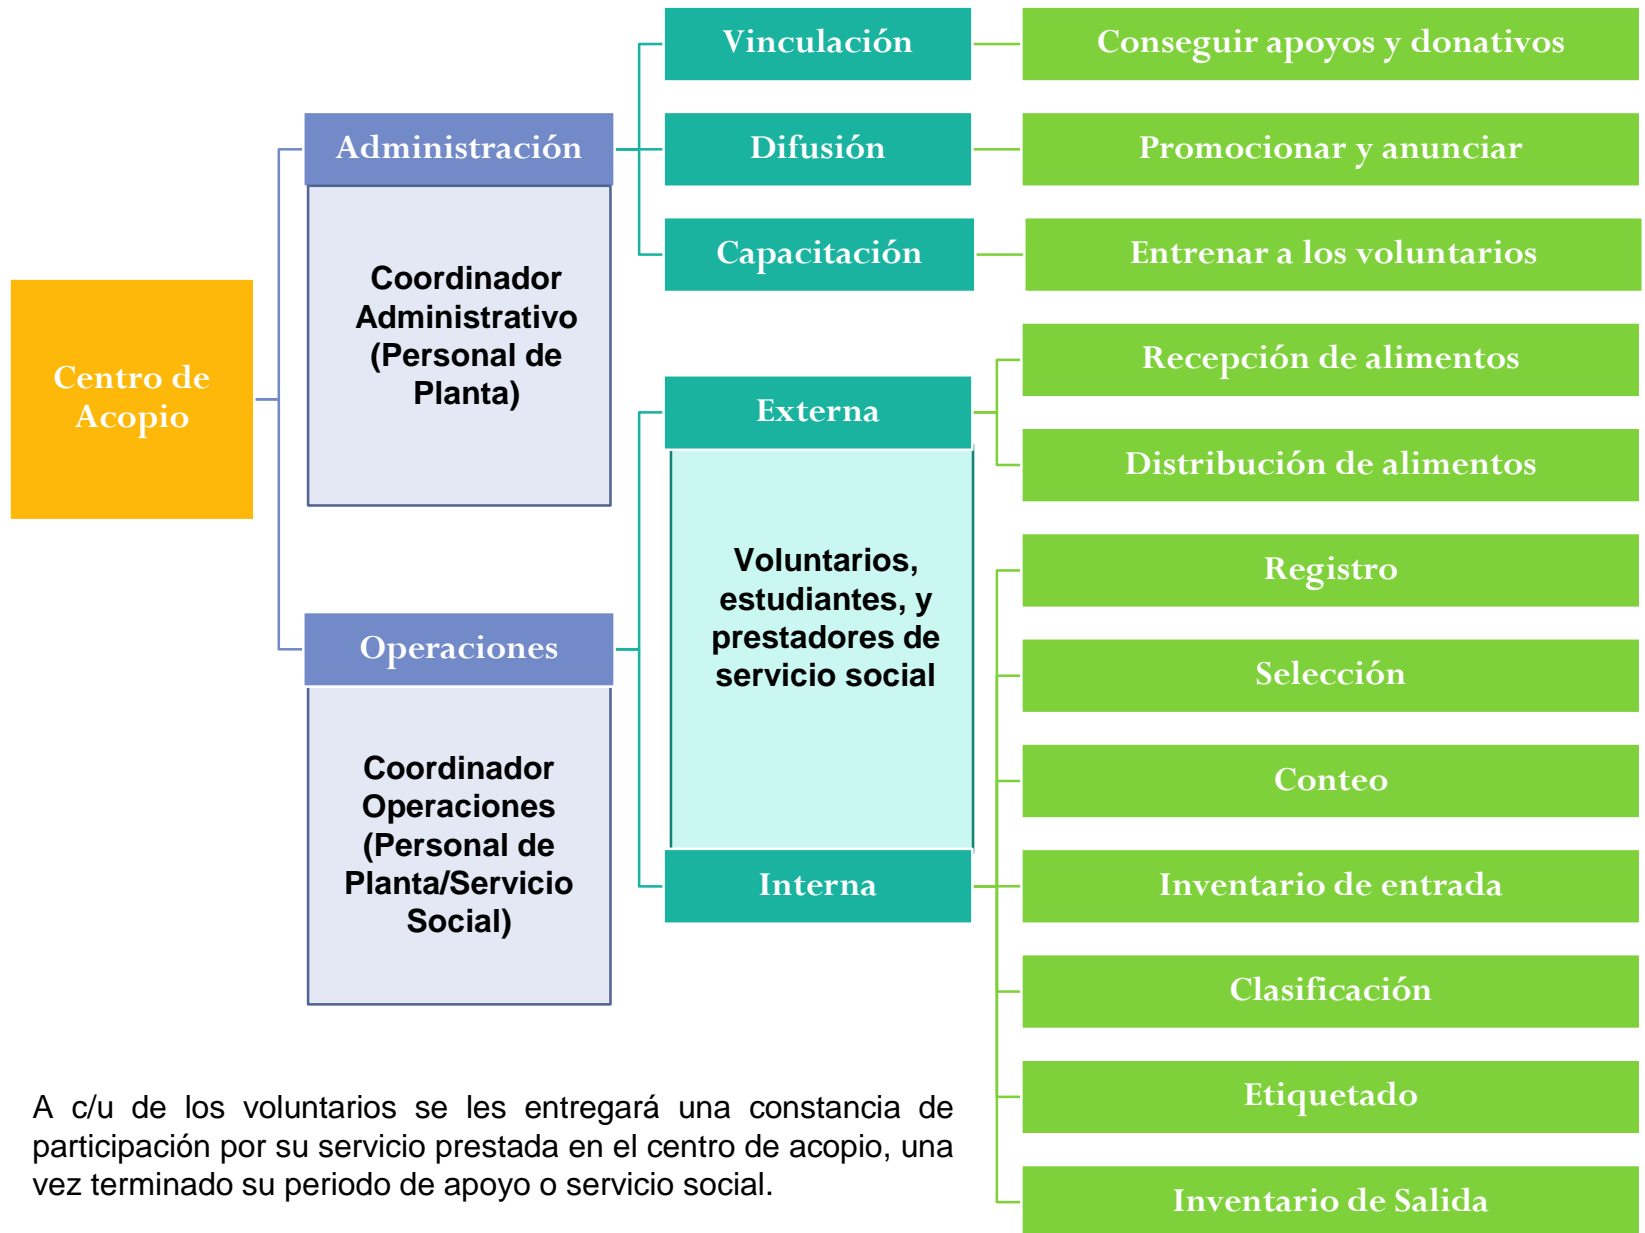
Centro de Acopio

Administración

Coordinador Administrativo (Personal de Planta)

Operaciones

Coordinador Operaciones (Personal de Planta/Servicio Social)

Vinculación

Difusión

Capacitación

Externa

Voluntarios, estudiantes, y prestadores de servicio social

Interna

Conseguir apoyos y donativos

Promocionar y anunciar

Entrenar a los voluntarios

Recepción de alimentos

Distribución de alimentos

Registro

Selección

Conteo

Inventario de entrada

Clasificación

Etiquetado

Inventario de Salida

A c/u de los voluntarios se les entregará una constancia de participación por su servicio prestada en el centro de acopio, una vez terminado su periodo de apoyo o servicio social.